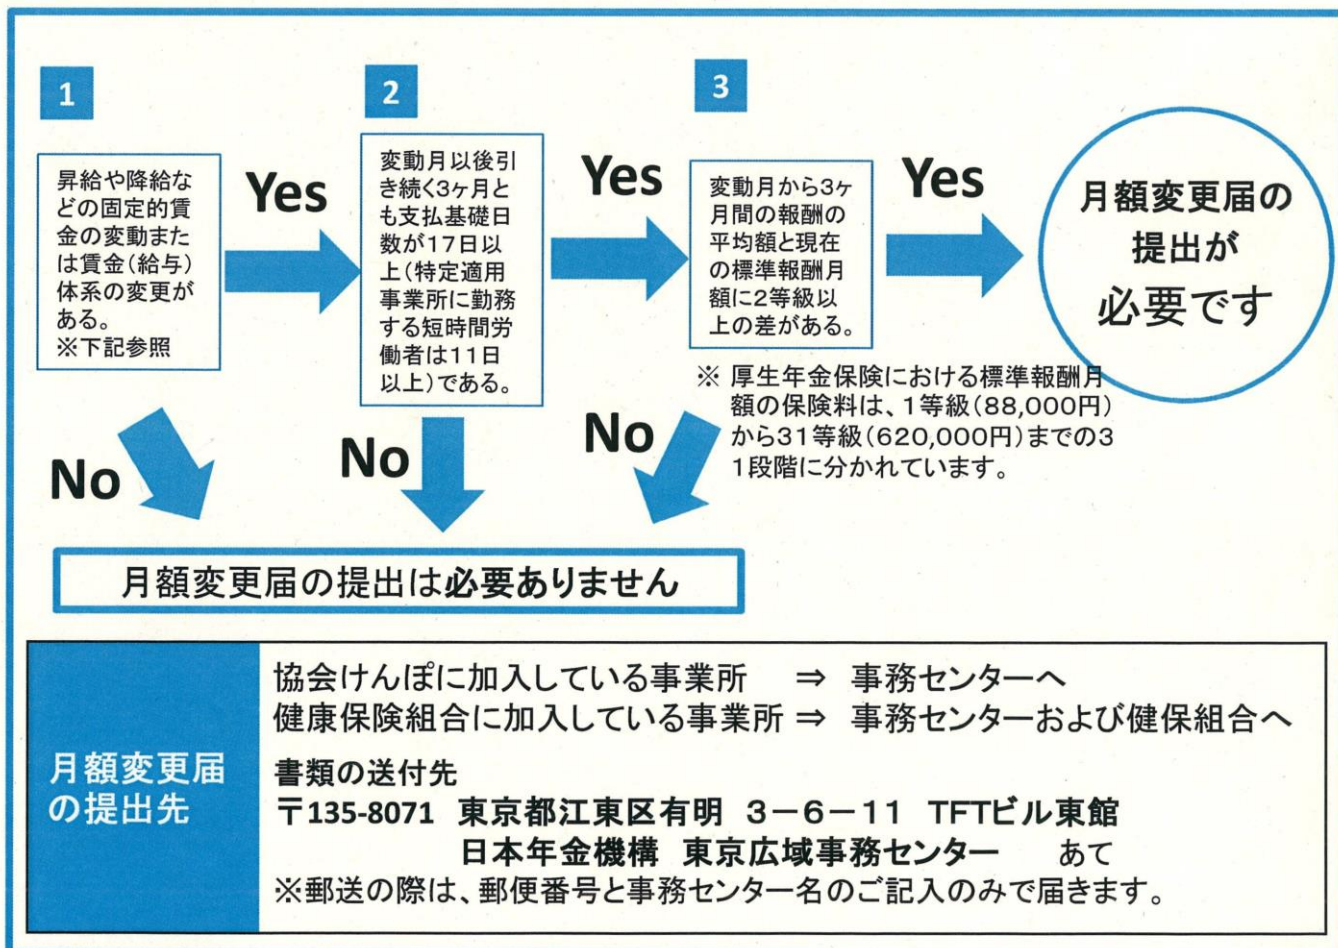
1

昇給や降給などの固定的賃金の変動または賃金（給与）体系の変更がある。
※下記参照

Yes

2

変動月以後引き続く3ヶ月とも支払基礎日数が17日以上（特定適用事業所に勤務する短時間労働者は11日以上）である。

Yes

3

変動月から3ヶ月間の報酬の平均額と現在の標準報酬月額に2等級以上の差がある。

Yes

月額変更届の提出が必要です

※ 厚生年金保険における標準報酬月額の保険料は、1等級（88,000円）から31等級（620,000円）までの31段階に分かれています。

No

No

No

月額変更届の提出は必要ありません

| 月額変更届の提出先 | 協会けんぽに加入している事業所 ⇒ 事務センターへ<br>健康保険組合に加入している事業所 ⇒ 事務センターおよび健保組合へ<br>書類の送付先<br>〒135-8071 東京都江東区有明 3−6−11 TFTビル東館<br>日本年金機構 東京広域事務センター あて<br>※郵送の際は、郵便番号と事務センター名のご記入のみで届きます。 |
|---|---|